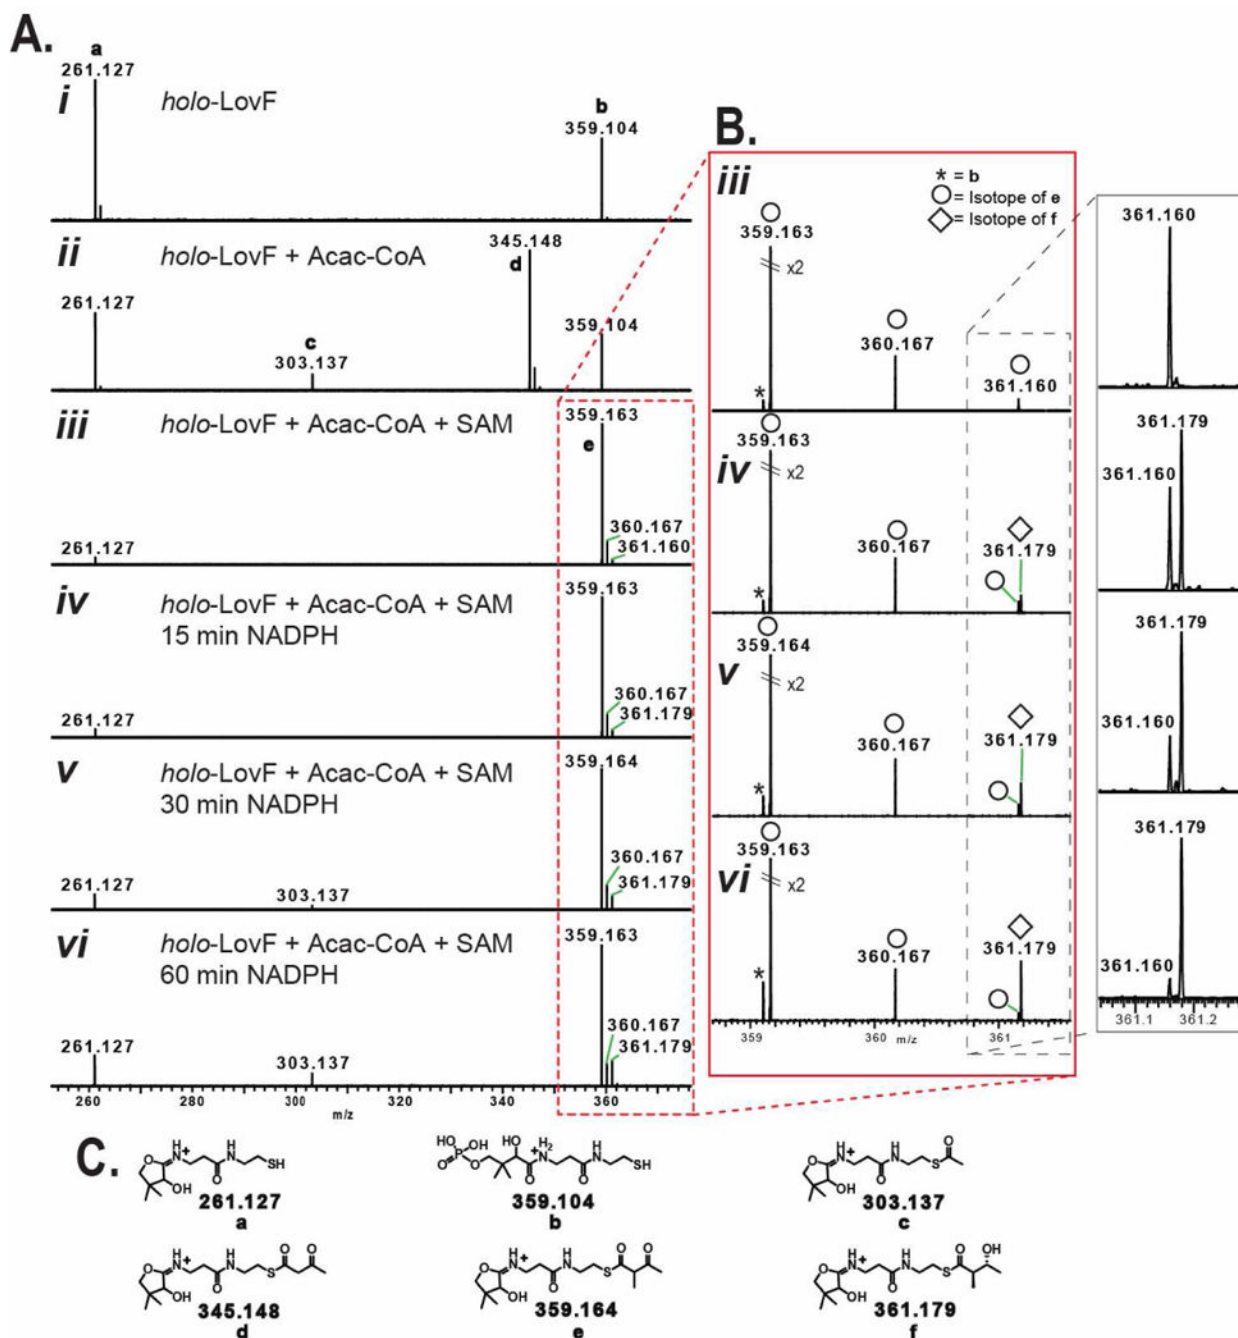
A.

a
261.127
*i* *holo*-LovF
b
359.104

*ii* *holo*-LovF + Acac-CoA
345.148
d
261.127
c
303.137
359.104

*iii* *holo*-LovF + Acac-CoA + SAM
359.163
e
360.167
361.160
261.127

*iv* *holo*-LovF + Acac-CoA + SAM
15 min NADPH
359.163
360.167
361.179
261.127

*v* *holo*-LovF + Acac-CoA + SAM
30 min NADPH
359.164
360.167
361.179
261.127
303.137

*vi* *holo*-LovF + Acac-CoA + SAM
60 min NADPH
359.163
360.167
361.179
261.127
303.137

260 280 300 320 340 360
m/z

B.
*iii*
* = b
○= Isotope of e
◇= Isotope of f
359.163
x2
360.167
361.160
*

359.163
*iv*
x2
360.167
361.179
*

359.164
*v*
x2
360.167
361.179
*

359.163
*vi*
x2
360.167
361.179
*
359 360 m/z 361

361.160

361.179
361.160

361.179
361.160

361.179
361.160
361.1 361.2

C.
261.127
a
359.104
b
303.137
c
345.148
d
359.164
e
361.179
f